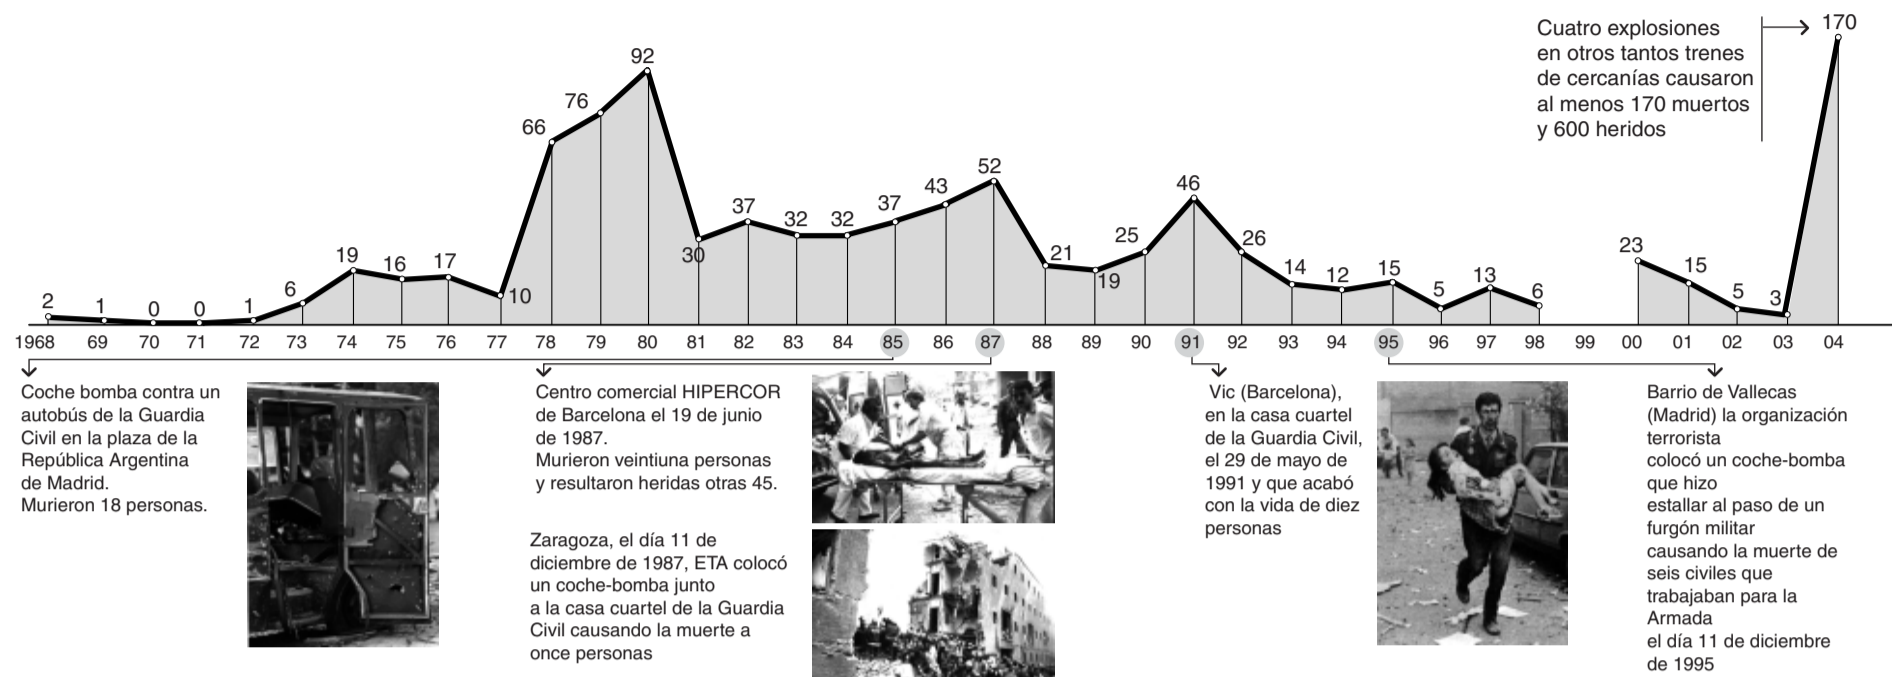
Cuatro explosiones en otros tantos trenes de cercanías causaron al menos 170 muertos y 600 heridos

170

2 1 0 0 1 6 19 16 17 10 66 76 92 30 37 32 32 37 43 52 21 19 25 46 26 14 12 15 5 13 6 23 15 5 3

1968 69 70 71 72 73 74 75 76 77 78 79 80 81 82 83 84 85 86 87 88 89 90 91 92 93 94 95 96 97 98 99 00 01 02 03 04

Coche bomba contra un autobús de la Guardia Civil en la plaza de la República Argentina de Madrid. Murieron 18 personas.

Centro comercial HIPERCOR de Barcelona el 19 de junio de 1987. Murieron veintiuna personas y resultaron heridas otras 45.

Zaragoza, el día 11 de diciembre de 1987, ETA colocó un coche-bomba junto a la casa cuartel de la Guardia Civil causando la muerte a once personas

Vic (Barcelona), en la casa cuartel de la Guardia Civil, el 29 de mayo de 1991 y que acabó con la vida de diez personas

Barrio de Vallecas (Madrid) la organización terrorista colocó un coche-bomba que hizo estallar al paso de un furgón militar causando la muerte de seis civiles que trabajaban para la Armada el día 11 de diciembre de 1995